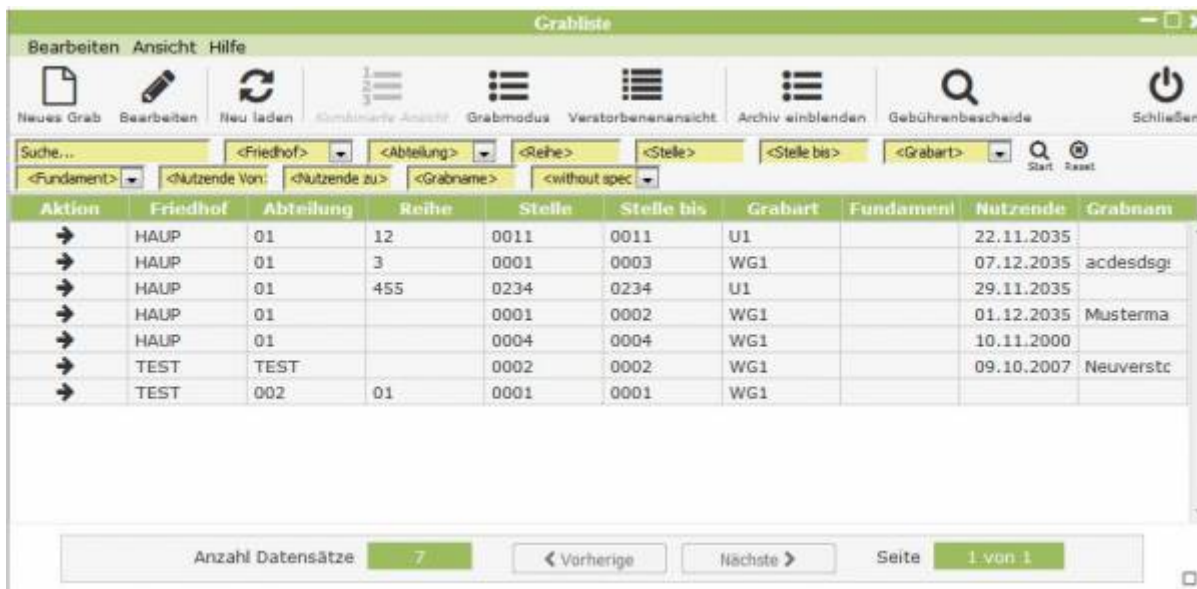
Grabliste

Bearbeiten Ansicht Hilfe

Neues Grab Bearbeiten Neu laden Kombinierte Ansicht Grabmodus Verstorbenenansicht Archiv einblenden Gebührenbescheide Schließen

Suche... <Friedhof> <Abteilung> <Reihe> <Stelle> <Stelle bis> <Grabart> Start Reset

<Fundament> <Nutzende Von: <Nutzende zu> <Grabname> <without spec

| Aktion | Friedhof | Abteilung | Reihe | Stelle | Stelle bis | Grabart | Fundament | Nutzende | Grabnam |
|---|---|---|---|---|---|---|---|---|---|
| → | HAUP | 01 | 12 | 0011 | 0011 | U1 | | 22.11.2035 | |
| → | HAUP | 01 | 3 | 0001 | 0003 | WG1 | | 07.12.2035 | acdesdsg: |
| → | HAUP | 01 | 455 | 0234 | 0234 | U1 | | 29.11.2035 | |
| → | HAUP | 01 | | 0001 | 0002 | WG1 | | 01.12.2035 | Musterma |
| → | HAUP | 01 | | 0004 | 0004 | WG1 | | 10.11.2000 | |
| → | TEST | TEST | | 0002 | 0002 | WG1 | | 09.10.2007 | Neuverstc |
| → | TEST | 002 | 01 | 0001 | 0001 | WG1 | | | |

Anzahl Datensätze 7 ❮ Vorherige Nächste ❯ Seite 1 von 1